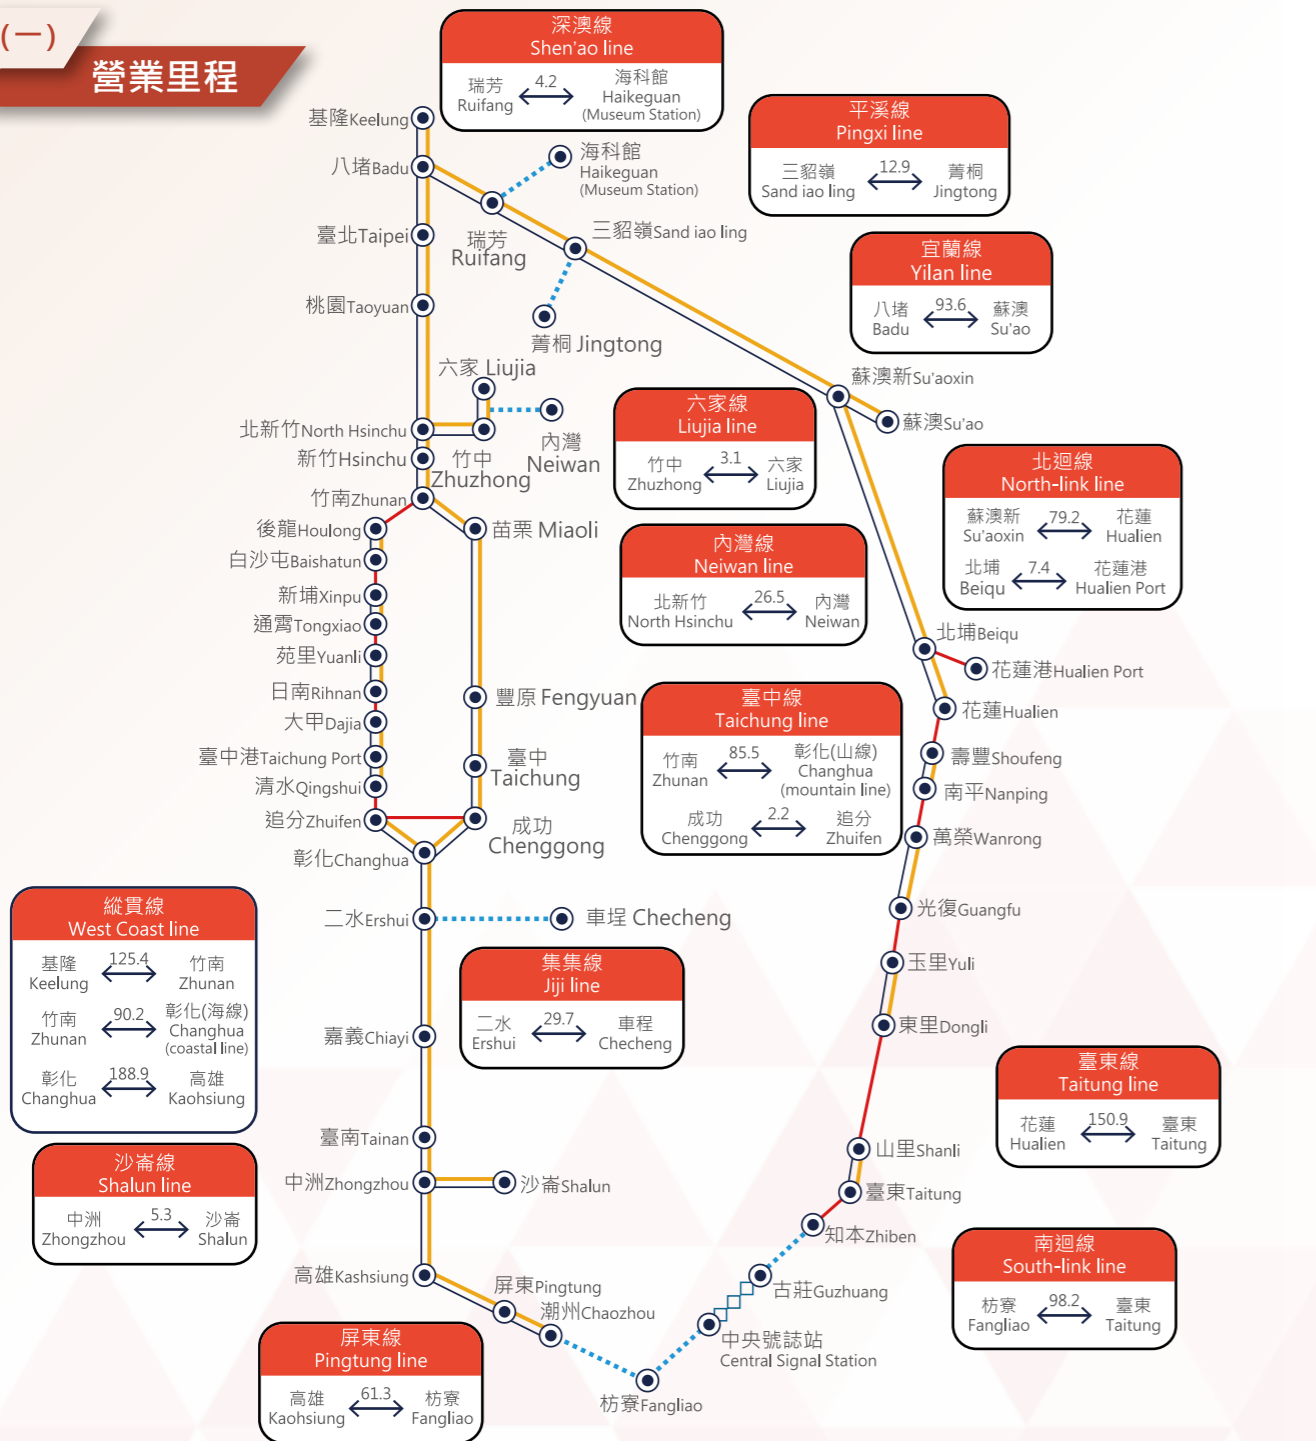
(一)
營業里程

深澳線
Shen'ao line
瑞芳 Ruifang 4.2 海科館 Haikeguan (Museum Station)

平溪線
Pingxi line
三貂嶺 Sand iao ling 12.9 菁桐 Jingtong

宜蘭線
Yilan line
八堵 Badu 93.6 蘇澳 Su'ao

六家線
Liujia line
竹中 Zhuzhong 3.1 六家 Liujia

北迴線
North-link line
蘇澳新 Su'aoxin 79.2 花蓮 Hualien
北埔 Beiqu 7.4 花蓮港 Hualien Port

內灣線
Neiwan line
北新竹 North Hsinchu 26.5 內灣 Neiwan

臺中線
Taichung line
竹南 Zhunan 85.5 彰化(山線) Changhua (mountain line)
成功 Chenggong 2.2 追分 Zhuifen

縱貫線
West Coast line
基隆 Keelung 125.4 竹南 Zhunan
竹南 Zhunan 90.2 彰化(海線) Changhua (coastal line)
彰化 Changhua 188.9 高雄 Kaohsiung

集集線
Jiji line
二水 Ershui 29.7 車程 Checheng

沙崙線
Shalun line
中洲 Zhongzhou 5.3 沙崙 Shalun

臺東線
Taitung line
花蓮 Hualien 150.9 臺東 Taitung

南迴線
South-link line
枋寮 Fangliao 98.2 臺東 Taitung

屏東線
Pingtung line
高雄 Kaohsiung 61.3 枋寮 Fangliao

基隆Keelung
八堵Badu
臺北Taipei
桃園Taoyuan
海科館 Haikeguan (Museum Station)
瑞芳 Ruifang
三貂嶺Sand iao ling
菁桐 Jingtong
六家 Liujia
內灣 Neiwan
北新竹North Hsinchu
新竹Hsinchu
竹中 Zhuzhong
竹南Zhunan
後龍Houlong
白沙屯Baishatun
新埔Xinpu
通霄Tongxiao
苑里Yuanli
日南Rihnan
大甲Dajia
臺中港Taichung Port
清水Qingshui
追分Zhuifen
彰化Changhua
苗栗 Miaoli
豐原 Fengyuan
臺中 Taichung
成功 Chenggong
蘇澳新Su'aoxin
蘇澳Su'ao
北埔Beiqu
花蓮港Hualien Port
花蓮Hualien
壽豐Shoufeng
南平Nanping
萬榮Wanrong
光復Guangfu
玉里Yuli
東里Dongli
二水Ershui
車埕 Checheng
嘉義Chiayi
臺南Tainan
中洲Zhongzhou
沙崙Shalun
高雄Kashsiung
屏東Pingtung
潮州Chaozhou
枋寮Fangliao
中央號誌站 Central Signal Station
古莊Guzhuang
知本Zhiben
臺東Taitung
山里Shanli